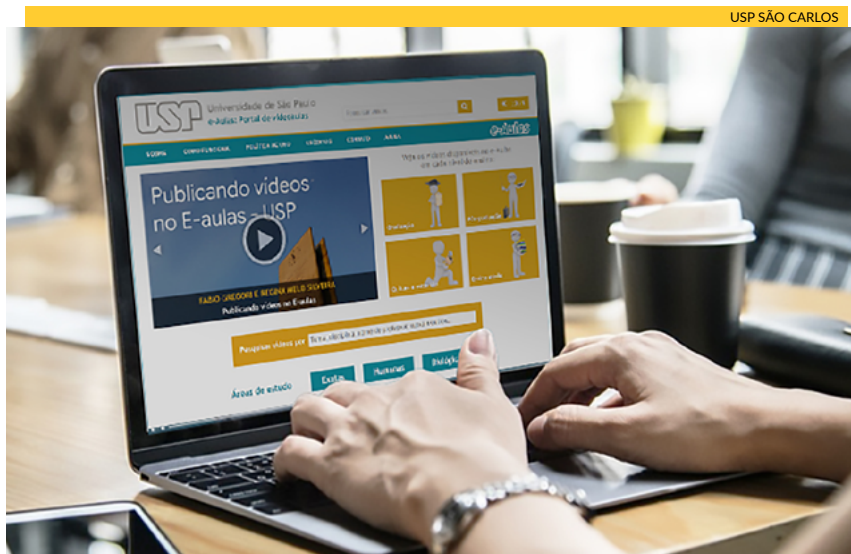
USP SÃO CARLOS

USP Universidade de São Paulo
e-Aulas: Portal de videoaulas

e-aulas

Publicando videos no E-aulas - USP

Publicando vídeos no E-aulas

Pesquisar vídeos por

Áreas de estudo

Exatas

Humanas

Biológicas